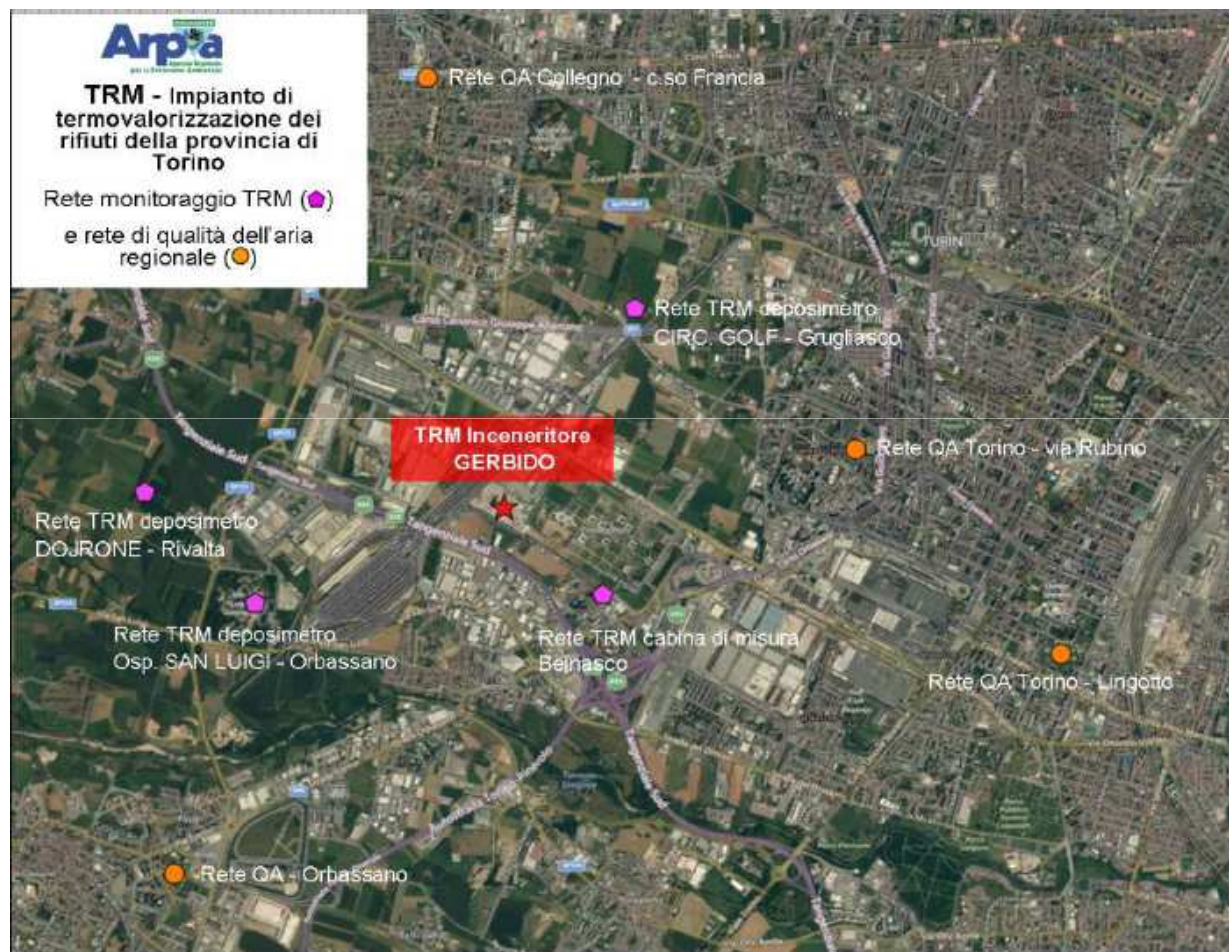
Arpa
Agenzia Regionale per la Protezione Ambientale

TRM - Impianto di termovalorizzazione dei rifiuti della provincia di Torino

Rete monitoraggio TRM (⬟)

e rete di qualità dell'aria regionale (●)

Rete QA Collegno - c.so Francia

Rete TRM deposimetro CIRC. GOLF - Grugliasco

TRM Inceneritore GERBIDO

Rete QA Torino - via Rubino

Rete TRM deposimetro DOJRONE - Rivalta

Rete TRM deposimetro Osp. SAN LUIGI - Orbassano

Rete TRM cabina di misura Beinasco

Rete QA Torino - Lingotto

Rete QA - Orbassano